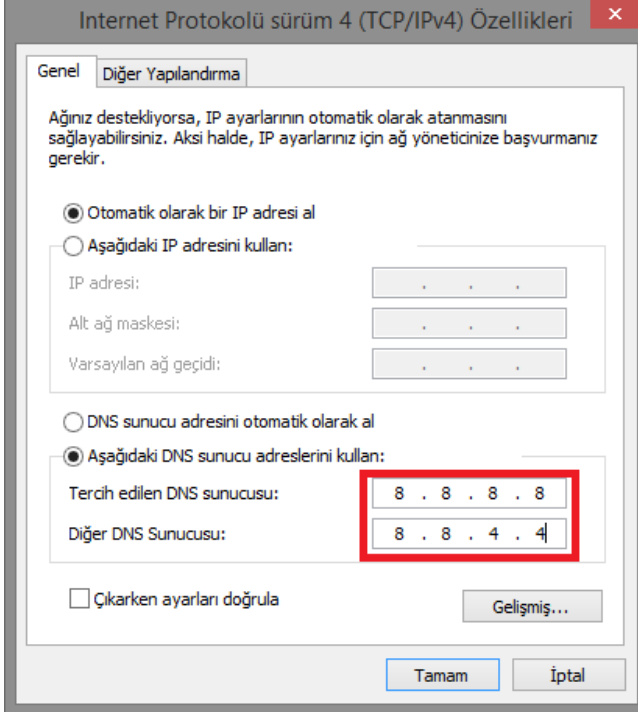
Internet Protokolü sürüm 4 (TCP/IPv4) Özellikleri

Genel | Diğer Yapılandırma

Ağınız destekliyorsa, IP ayarlarının otomatik olarak atanmasını sağlayabilirsiniz. Aksi halde, IP ayarlarınız için ağ yöneticinize başvurmanız gerekir.

Otomatik olarak bir IP adresi al

Aşağıdaki IP adresini kullan:

IP adresi: . . .

Alt ağ maskesi: . . .

Varsayılan ağ geçidi: . . .

DNS sunucu adresini otomatik olarak al

Aşağıdaki DNS sunucu adreslerini kullan:

Tercih edilen DNS sunucusu: 8 . 8 . 8 . 8

Diğer DNS Sunucusu: 8 . 8 . 4 . 4

Çıkarken ayarları doğrula

Gelişmiş...

Tamam

İptal